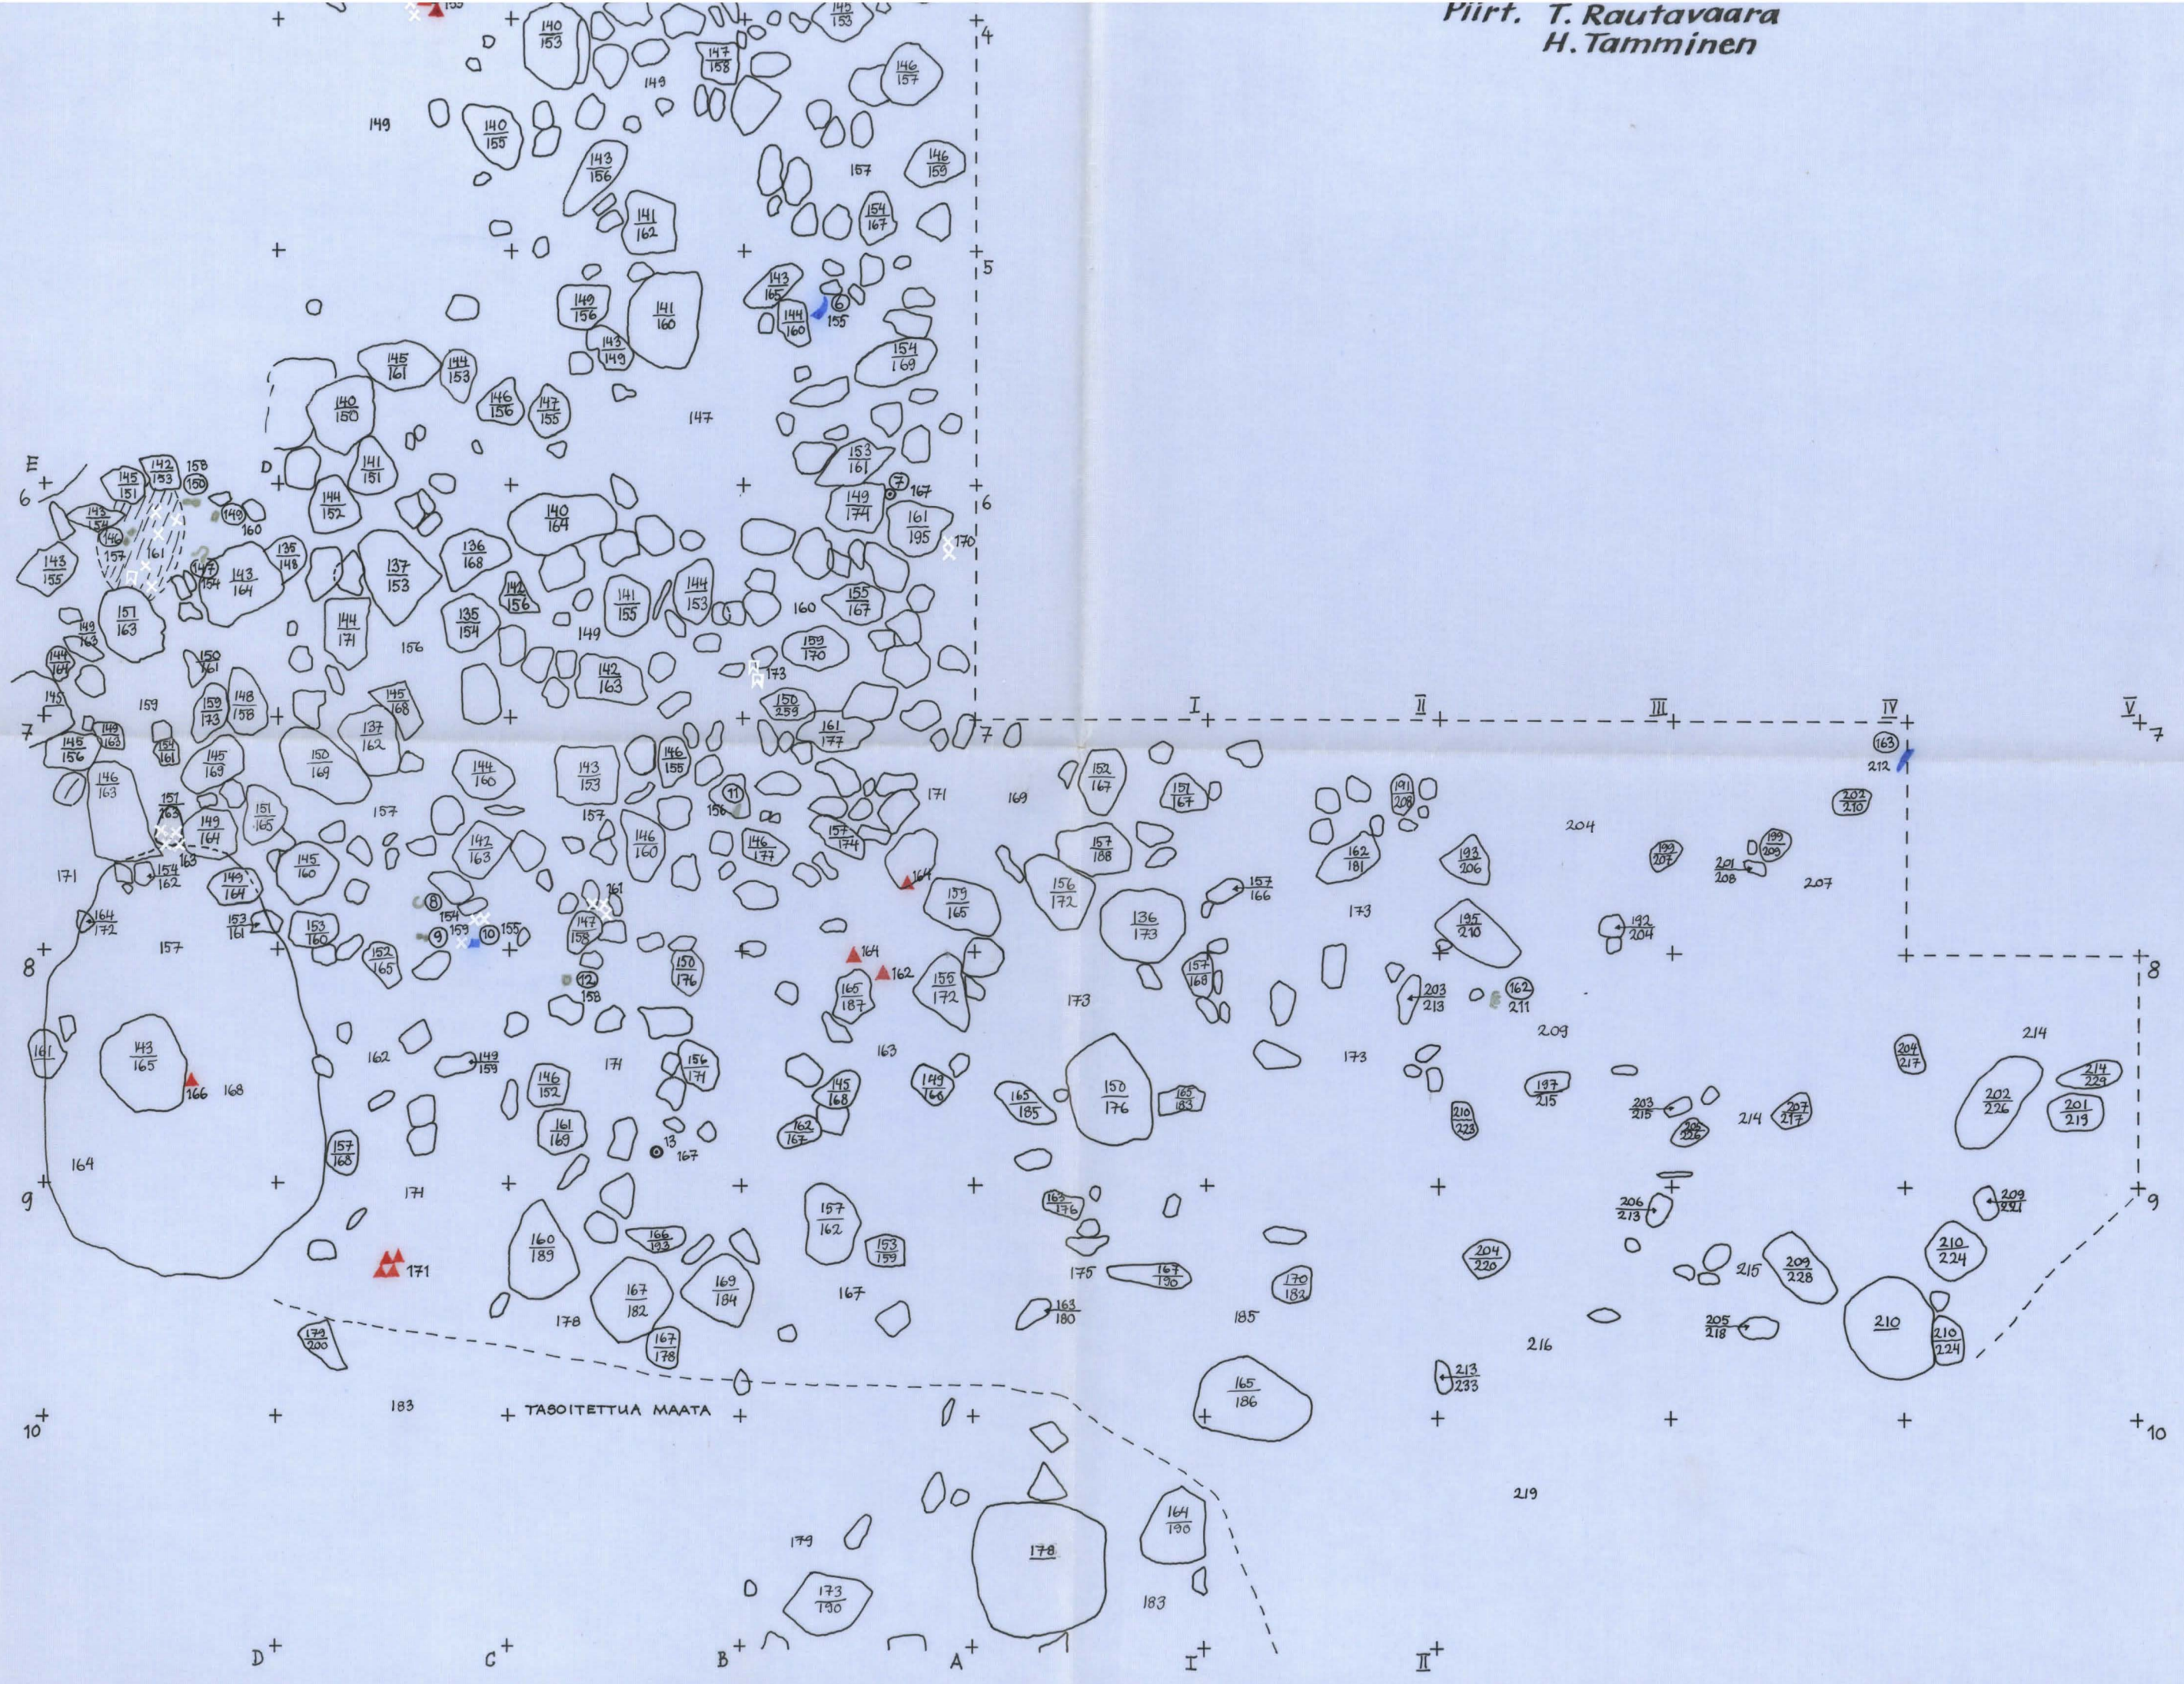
Piirt. T. Rautavaara
H. Tamminen

4
5
6
7
8
9
10

E
D

$\frac{140}{153}$ $\frac{145}{153}$ $\frac{147}{158}$ 149 $\frac{146}{157}$
149 $\frac{140}{155}$ $\frac{143}{156}$ 157 $\frac{146}{159}$
$\frac{141}{162}$ $\frac{154}{167}$
$\frac{143}{165}$ ⑥ 155 $\frac{144}{160}$ $\frac{149}{156}$ $\frac{141}{160}$ $\frac{143}{149}$ $\frac{154}{169}$
$\frac{145}{161}$ $\frac{144}{153}$ $\frac{140}{150}$ $\frac{146}{156}$ $\frac{147}{155}$ 147
$\frac{153}{161}$ ⑦ 167 $\frac{149}{174}$ $\frac{161}{195}$ 170
$\frac{145}{151}$ $\frac{142}{153}$ 158 ⑮ $\frac{141}{151}$ $\frac{144}{152}$ $\frac{140}{164}$
$\frac{143}{154}$ ⑭ 160 157 161 ⑯ ⑰ 154 $\frac{143}{164}$ $\frac{135}{148}$ $\frac{137}{153}$ $\frac{136}{168}$ $\frac{142}{156}$ $\frac{141}{155}$ $\frac{144}{153}$ 160 $\frac{155}{167}$
$\frac{143}{155}$ $\frac{151}{163}$ $\frac{144}{171}$ 156 $\frac{135}{154}$ 149 $\frac{159}{170}$
$\frac{149}{163}$ $\frac{144}{164}$ $\frac{150}{161}$ $\frac{142}{163}$ 173
$\frac{145}{}$ 159 $\frac{159}{173}$ $\frac{148}{158}$ $\frac{145}{168}$ $\frac{137}{162}$ $\frac{150}{259}$ $\frac{161}{177}$
$\frac{149}{163}$ $\frac{145}{156}$ $\frac{154}{161}$ $\frac{145}{169}$ $\frac{150}{169}$ $\frac{144}{160}$ $\frac{143}{153}$ $\frac{146}{155}$ ⑪ 156
$\frac{146}{163}$ $\frac{157}{163}$ $\frac{149}{164}$ $\frac{151}{165}$ 157 $\frac{142}{163}$ 157 $\frac{146}{160}$ $\frac{146}{177}$ $\frac{157}{174}$ 171 169 $\frac{152}{167}$ $\frac{151}{167}$ $\frac{191}{208}$
171 163 $\frac{154}{162}$ $\frac{149}{164}$ $\frac{145}{160}$ 164 $\frac{159}{165}$ $\frac{156}{172}$ $\frac{157}{188}$ $\frac{157}{166}$ $\frac{162}{181}$ 204 $\frac{193}{206}$ $\frac{202}{210}$ $\frac{199}{207}$ $\frac{199}{209}$ $\frac{201}{208}$ 207
$\frac{164}{172}$ $\frac{153}{161}$ $\frac{153}{160}$ ⑧ 154 159 ⑨ ⑩ 155 161 $\frac{147}{158}$ $\frac{136}{173}$ 173 $\frac{195}{210}$ $\frac{192}{204}$
157 $\frac{152}{165}$ ⑫ 158 $\frac{150}{176}$ 164 162 $\frac{165}{187}$ $\frac{155}{172}$ 173 $\frac{157}{168}$ $\frac{203}{213}$ ⑯ 211
$\frac{161}{}$ $\frac{143}{165}$ 166 168 162 $\frac{149}{159}$ 171 $\frac{156}{171}$ 163 209 214
$\frac{146}{152}$ $\frac{145}{168}$ $\frac{149}{168}$ $\frac{165}{185}$ $\frac{150}{176}$ $\frac{165}{183}$ 173 $\frac{197}{215}$ $\frac{204}{217}$ $\frac{202}{226}$ $\frac{214}{229}$ $\frac{201}{219}$
164 $\frac{157}{168}$ $\frac{161}{169}$ ⑬ 167 $\frac{162}{167}$ $\frac{210}{223}$ $\frac{203}{215}$ $\frac{208}{226}$ 214 $\frac{207}{217}$
171 $\frac{157}{162}$ $\frac{163}{176}$ $\frac{206}{213}$ $\frac{209}{221}$
$\frac{160}{189}$ $\frac{166}{193}$ $\frac{153}{159}$ $\frac{204}{220}$ $\frac{210}{224}$
171 $\frac{167}{182}$ $\frac{169}{184}$ 167 175 $\frac{167}{190}$ $\frac{170}{182}$ 215 $\frac{209}{228}$
$\frac{179}{200}$ 178 $\frac{167}{178}$ $\frac{163}{180}$ 185 216 $\frac{205}{218}$ 210 $\frac{210}{224}$
$\frac{213}{233}$
183 TASOITETTUA MAATA $\frac{165}{186}$
I II III IV V
163 212
219
$\frac{164}{190}$
179 178
$\frac{173}{190}$ 183
D C B A I II